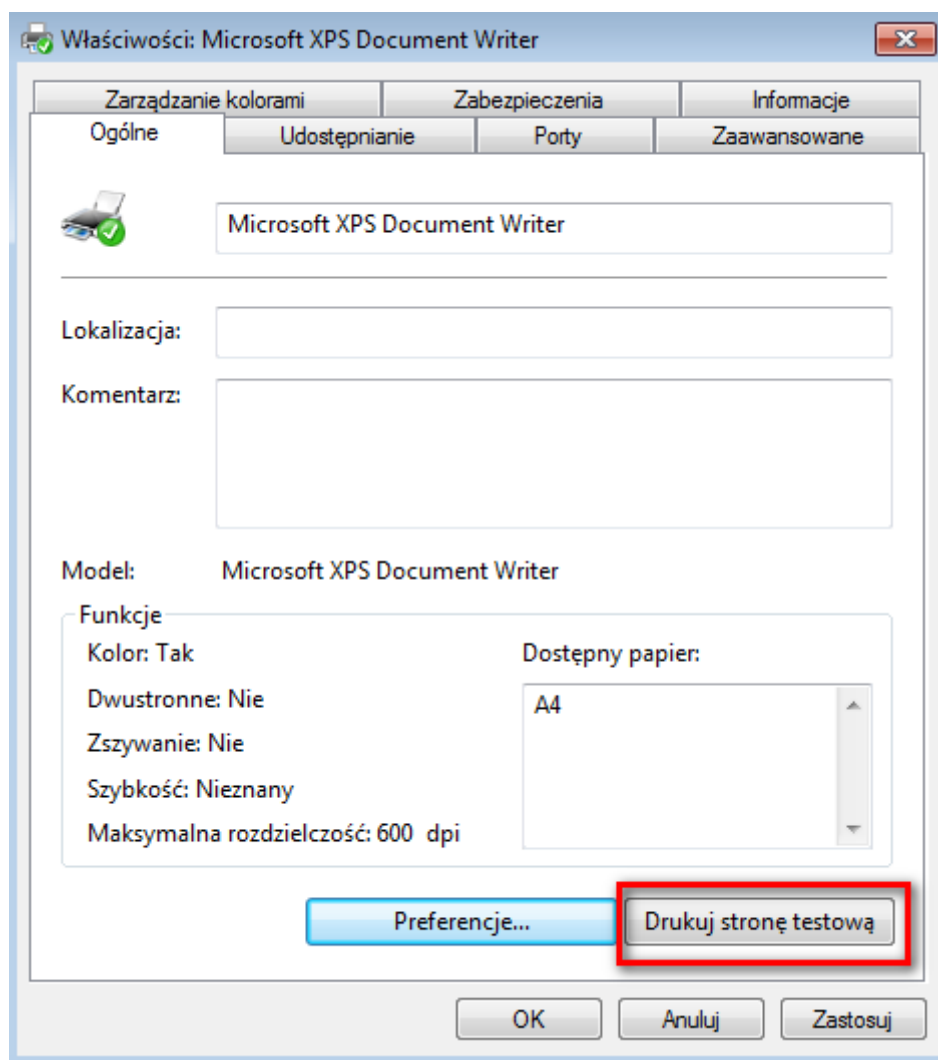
Właściwości: Microsoft XPS Document Writer

Zarządzanie kolorami | Zabezpieczenia | Informacje
Ogólne | Udostępnianie | Porty | Zaawansowane

Microsoft XPS Document Writer

Lokalizacja:

Komentarz:

Model: Microsoft XPS Document Writer

Funkcje
Kolor: Tak
Dwustronne: Nie
Zszywanie: Nie
Szybkość: Nieznany
Maksymalna rozdzielczość: 600 dpi

Dostępny papier:
A4

Preferencje...
Drukuj stronę testową

OK
Anuluj
Zastosuj